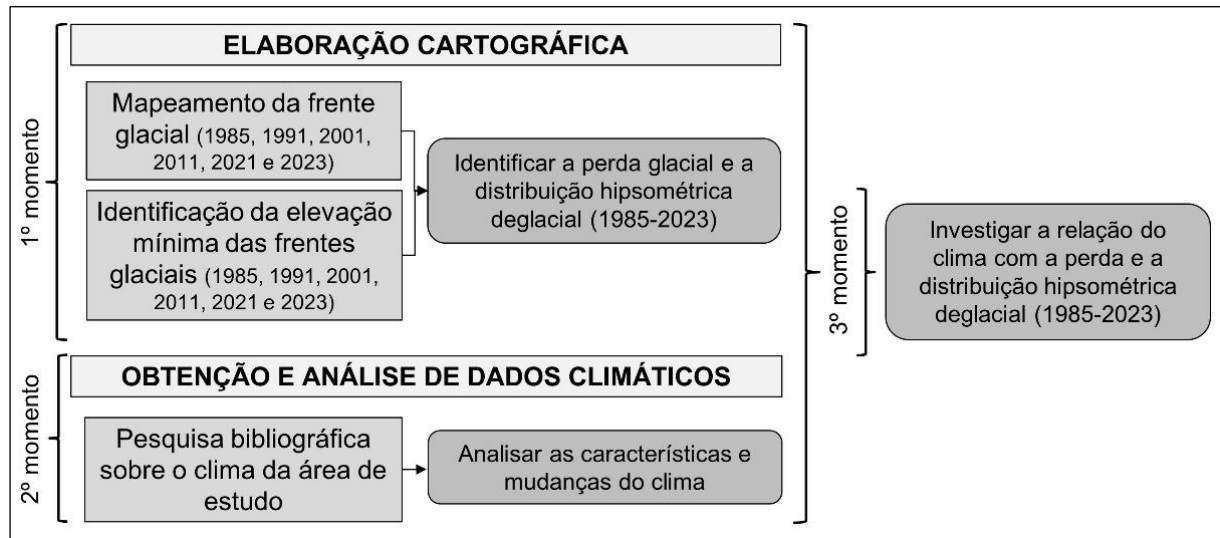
1º momento

ELABORAÇÃO CARTOGRÁFICA

Mapeamento da frente glacial (1985, 1991, 2001, 2011, 2021 e 2023)

Identificação da elevação mínima das frentes glaciais (1985, 1991, 2001, 2011, 2021 e 2023)

Identificar a perda glacial e a distribuição hipsométrica deglacial (1985-2023)

2º momento

OBTENÇÃO E ANÁLISE DE DADOS CLIMÁTICOS

Pesquisa bibliográfica sobre o clima da área de estudo

Analisar as características e mudanças do clima

3º momento

Investigar a relação do clima com a perda e a distribuição hipsométrica deglacial (1985-2023)